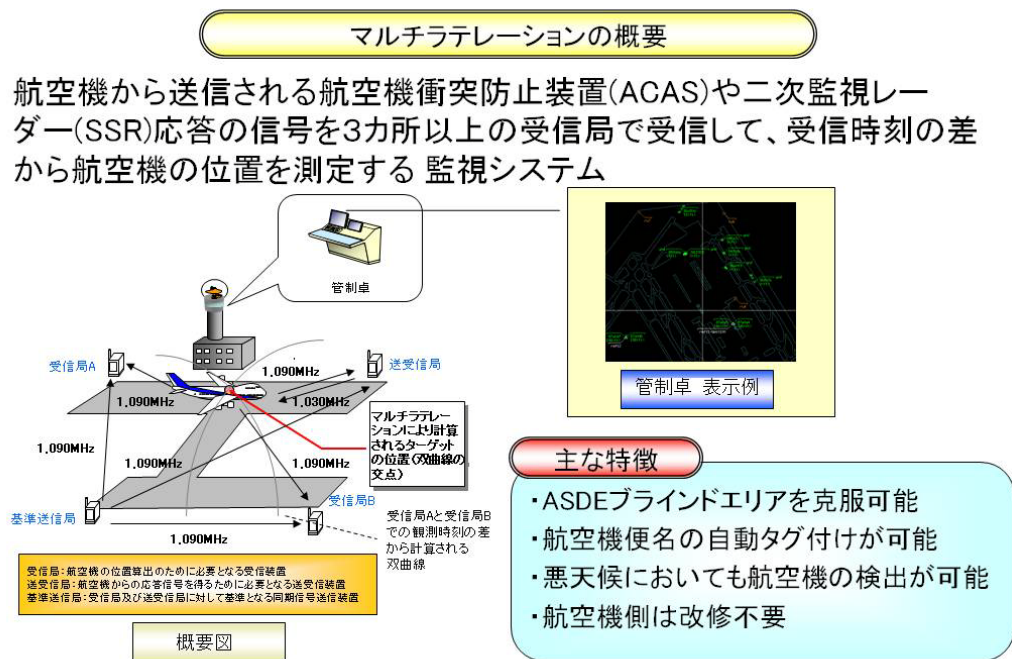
マルチラテレーションの概要

航空機から送信される航空機衝突防止装置(ACAS)や二次監視レーダー(SSR)応答の信号を3カ所以上の受信局で受信して、受信時刻の差から航空機の位置を測定する 監視システム

管制卓

受信局A

送受信局

1,090MHz

1,090MHz

1,030MHz

1,090MHz

1,090MHz

1,090MHz

マルチラテレーションにより計算されるターゲットの位置(双曲線の交点)

受信局B

基準送信局

1,090MHz

受信局Aと受信局Bでの観測時刻の差から計算される双曲線

受信局:航空機の位置算出のために必要となる受信装置
送受信局:航空機からの応答信号を得るために必要となる送受信装置
基準送信局:受信局及び送受信局に対して基準となる同期信号送信装置

概要図

管制卓 表示例

主な特徴

・ASDEブラインドエリアを克服可能
・航空機便名の自動タグ付けが可能
・悪天候においても航空機の検出が可能
・航空機側は改修不要